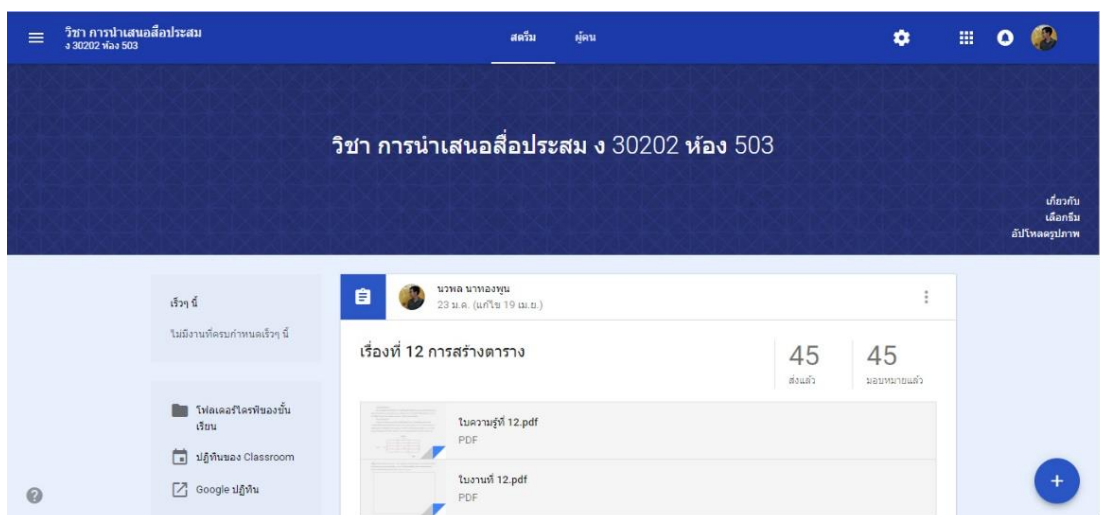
วิชา การนำเสนอสื่อประสม
ง 30202 ห้อง 503

สตรีม ผู้คน

วิชา การนำเสนอสื่อประสม ง 30202 ห้อง 503

เกี่ยวกับ
เลือกธีม
อัปโหลดรูปภาพ

เร็วๆ นี้

ไม่มีงานที่ครบกำหนดเร็วๆ นี้

โฟลเดอร์ไดรฟ์ของชั้นเรียน

ปฏิทินของ Classroom

Google ปฏิทิน

นวพล นาทองพูน
23 ม.ค. (แก้ไข 19 เม.ย.)

เรื่องที่ 12 การสร้างตาราง

45
ส่งแล้ว

45
มอบหมายแล้ว

ใบความรู้ที่ 12.pdf
PDF

ใบงานที่ 12.pdf
PDF

+